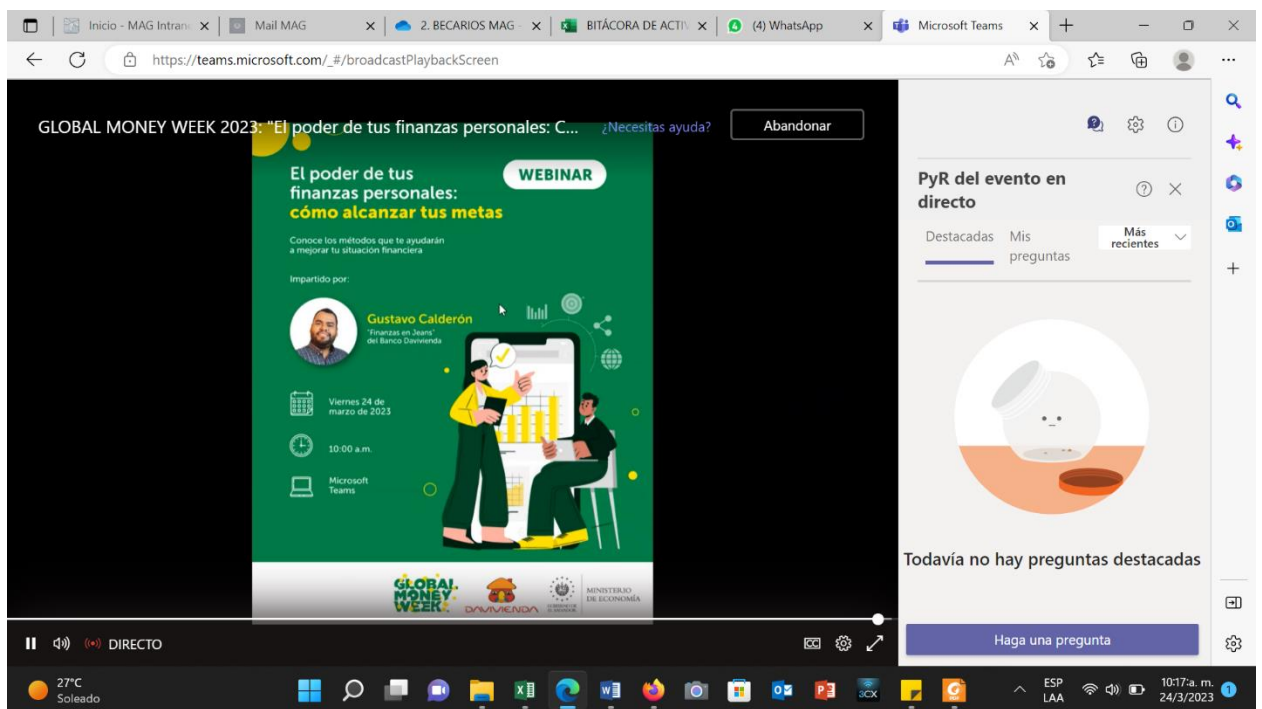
Inicio - MAG Intran | Mail MAG | 2. BECARIOS MAG | BITÁCORA DE ACTI | (4) WhatsApp | Microsoft Teams

https://teams.microsoft.com/_#/broadcastPlaybackScreen

GLOBAL MONEY WEEK 2023: "El poder de tus finanzas personales: C...

¿Necesitas ayuda?

Abandonar

El poder de tus finanzas personales: cómo alcanzar tus metas

WEBINAR

Conoce los métodos que te ayudarán a mejorar tu situación financiera

Impartido por:

Gustavo Calderón
"Finanzas en Jeans" del Banco Davivienda

Viernes 24 de marzo de 2023

10:00 a.m.

Microsoft Teams

GLOBAL MONEY WEEK

DAVIVIENDA

MINISTERIO DE ECONOMÍA

DIRECTO

PyR del evento en directo

Destacadas

Mis preguntas

Más recientes

Todavía no hay preguntas destacadas

Haga una pregunta

27°C
Soleado

ESP
LAA

10:17 a. m.
24/3/2023